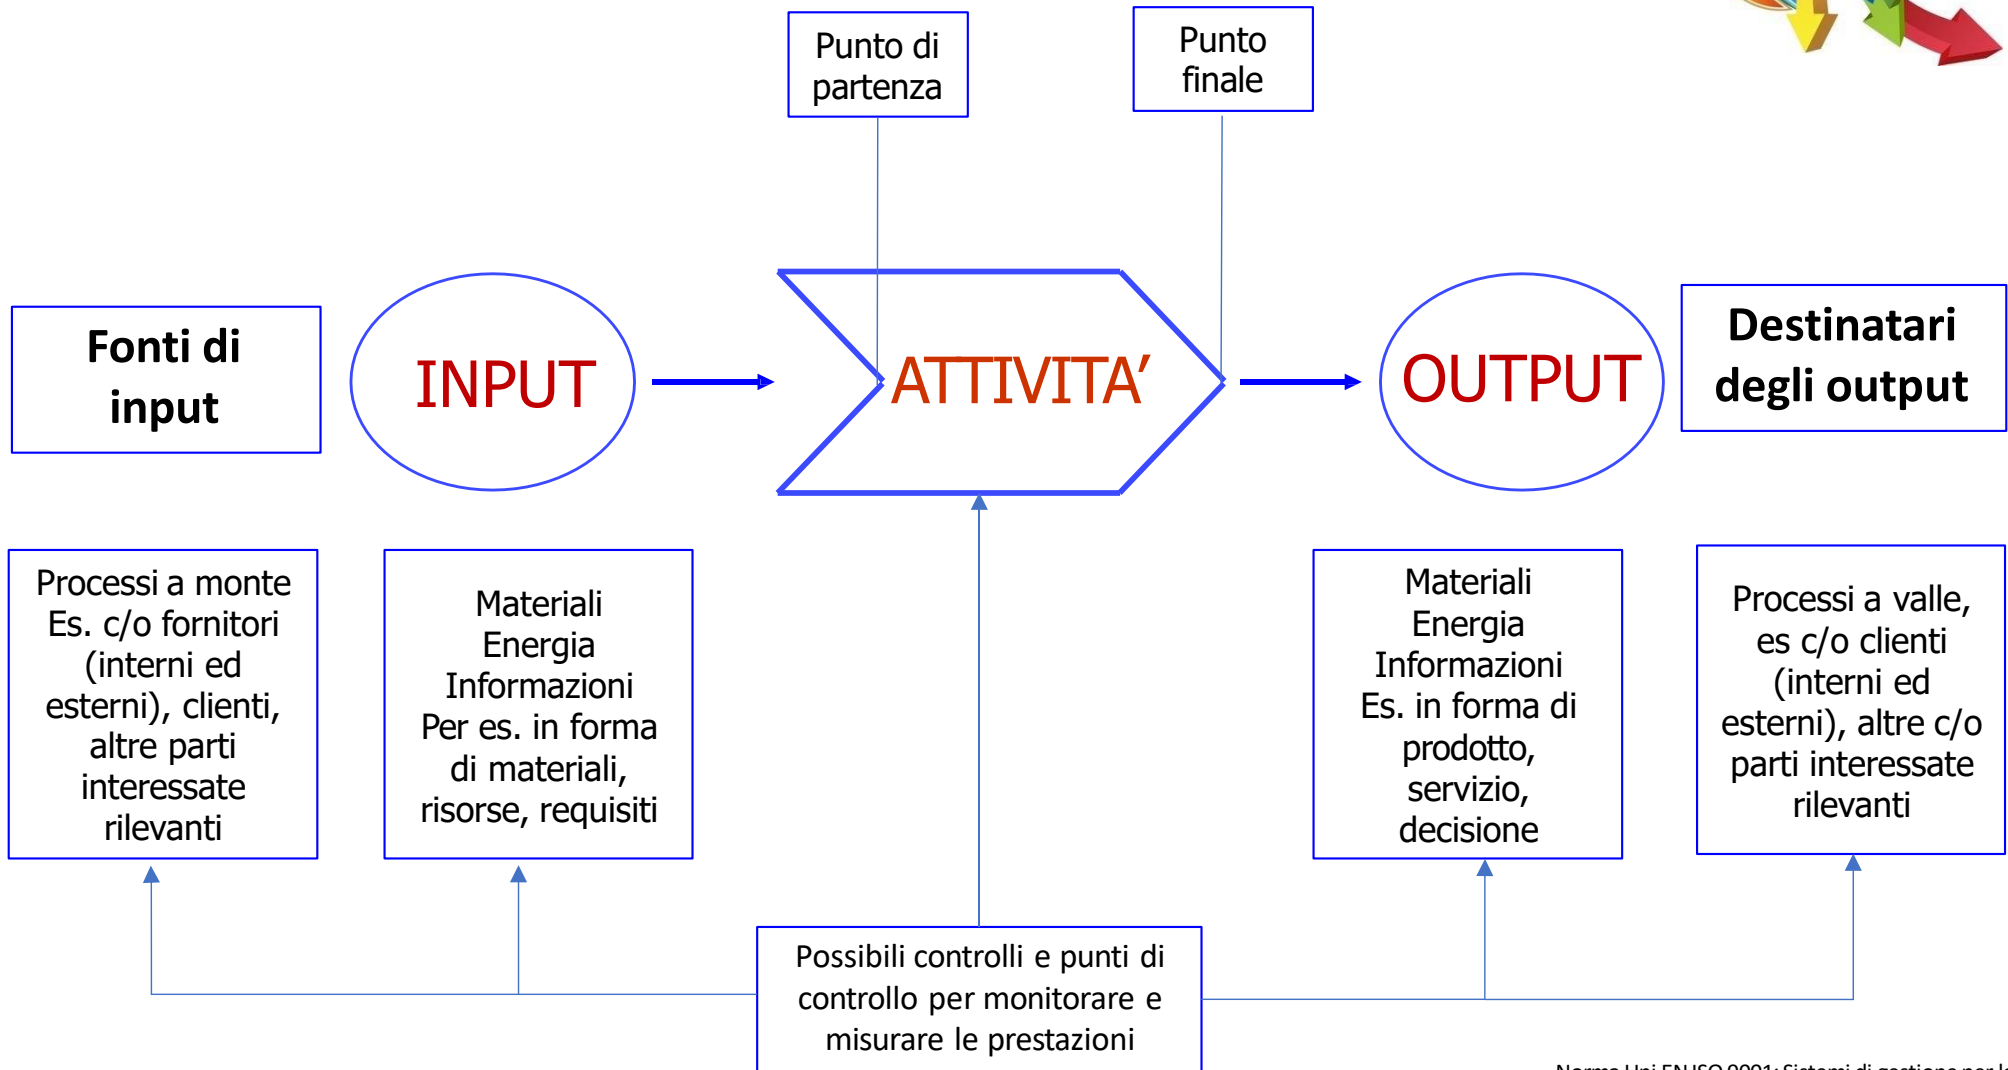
Punto di partenza

Punto finale

Fonti di input

INPUT

ATTIVITA'

OUTPUT

Destinatari degli output

Processi a monte Es. c/o fornitori (interni ed esterni), clienti, altre parti interessate rilevanti

Materiali Energia Informazioni Per es. in forma di materiali, risorse, requisiti

Materiali Energia Informazioni Es. in forma di prodotto, servizio, decisione

Processi a valle, es c/o clienti (interni ed esterni), altre c/o parti interessate rilevanti

Possibili controlli e punti di controllo per monitorare e misurare le prestazioni

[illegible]